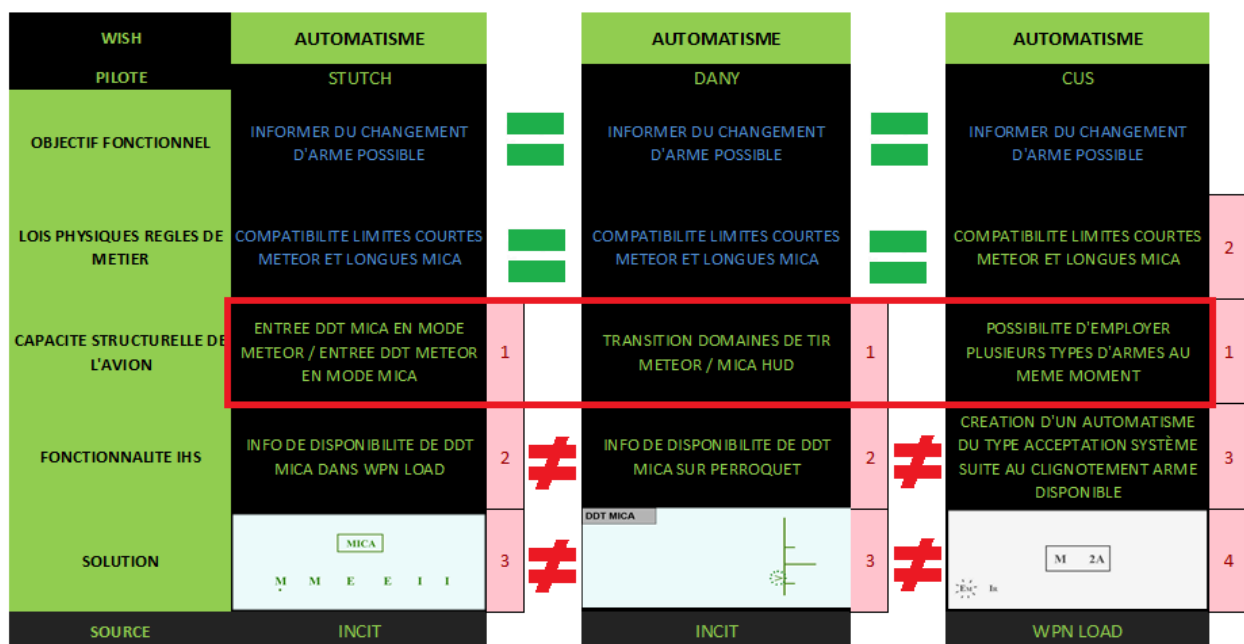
| WISH | AUTOMATISME | | | AUTOMATISME | | | AUTOMATISME | |
|---|---|---|---|---|---|---|---|---|
| PILOTE | STUTCH | | | DANY | | | CUS | |
| OBJECTIF FONCTIONNEL | INFORMER DU CHANGEMENT D'ARME POSSIBLE | | = | INFORMER DU CHANGEMENT D'ARME POSSIBLE | | = | INFORMER DU CHANGEMENT D'ARME POSSIBLE | |
| LOIS PHYSIQUES REGLES DE METIER | COMPATIBILITE LIMITES COURTES METEOR ET LONGUES MICA | | = | COMPATIBILITE LIMITES COURTES METEOR ET LONGUES MICA | | = | COMPATIBILITE LIMITES COURTES METEOR ET LONGUES MICA | 2 |
| CAPACITE STRUCTURELLE DE L'AVION | ENTREE DDT MICA EN MODE METEOR / ENTREE DDT METEOR EN MODE MICA | 1 | | TRANSITION DOMAINES DE TIR METEOR / MICA HUD | 1 | | POSSIBILITE D'EMPLOYER PLUSIEURS TYPES D'ARMES AU MEME MOMENT | 1 |
| FONCTIONNALITE IHS | INFO DE DISPONIBILITE DE DDT MICA DANS WPN LOAD | 2 | ≠ | INFO DE DISPONIBILITE DE DDT MICA SUR PERROQUET | 2 | ≠ | CREATION D'UN AUTOMATISME DU TYPE ACCEPTATION SYSTÈME SUITE AU CLIGNOTEMENT ARME DISPONIBLE | 3 |
| SOLUTION | MICA<br>M M E E I I | 3 | ≠ | DDT MICA | 3 | ≠ | M 2A<br>Em In | 4 |
| SOURCE | INCIT | | | INCIT | | | WPN LOAD | |